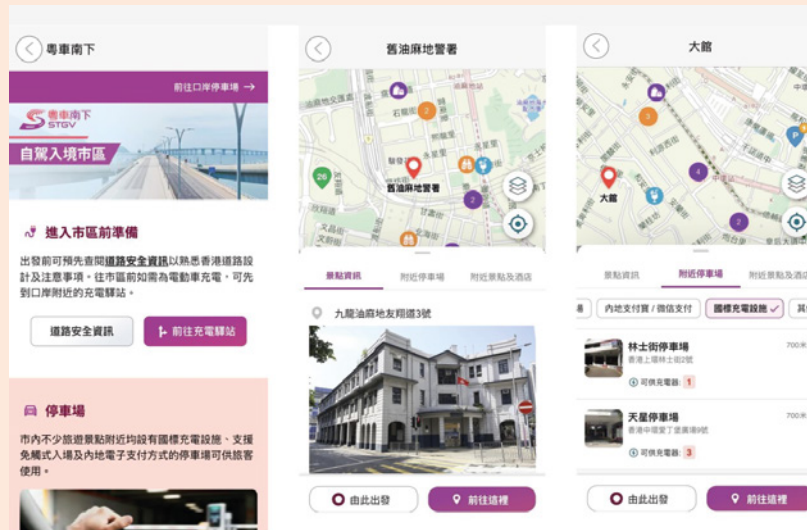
粵車南下

前往口岸停車場 →

粵車南下
STGV

自駕入境市區

進入市區前準備

出發前可預先查閱道路安全資訊以熟悉香港道路設計及注意事項。往市區前如需為電動車充電，可先到口岸附近的充電驛站。

道路安全資訊

前往充電驛站

停車場

市內不少旅遊景點附近均設有國標充電設施、支援免觸式入場及內地電子支付方式的停車場可供旅客使用。

舊油麻地警署

2

26

舊油麻地警署

2

景點資訊

附近停車場

附近景點及酒店

九龍油麻地友翔道3號

由此出發

前往這裡

大館

3

4

大館

2

景點資訊

附近停車場

附近景點及酒店

內地支付寶 / 微信支付

國標充電設施 ✓

林士街停車場

香港上環林士街2號

可供充電器: 1

700米

天星停車場

香港中環愛丁堡廣場9號

可供充電器: 3

700米

由此出發

前往這裡